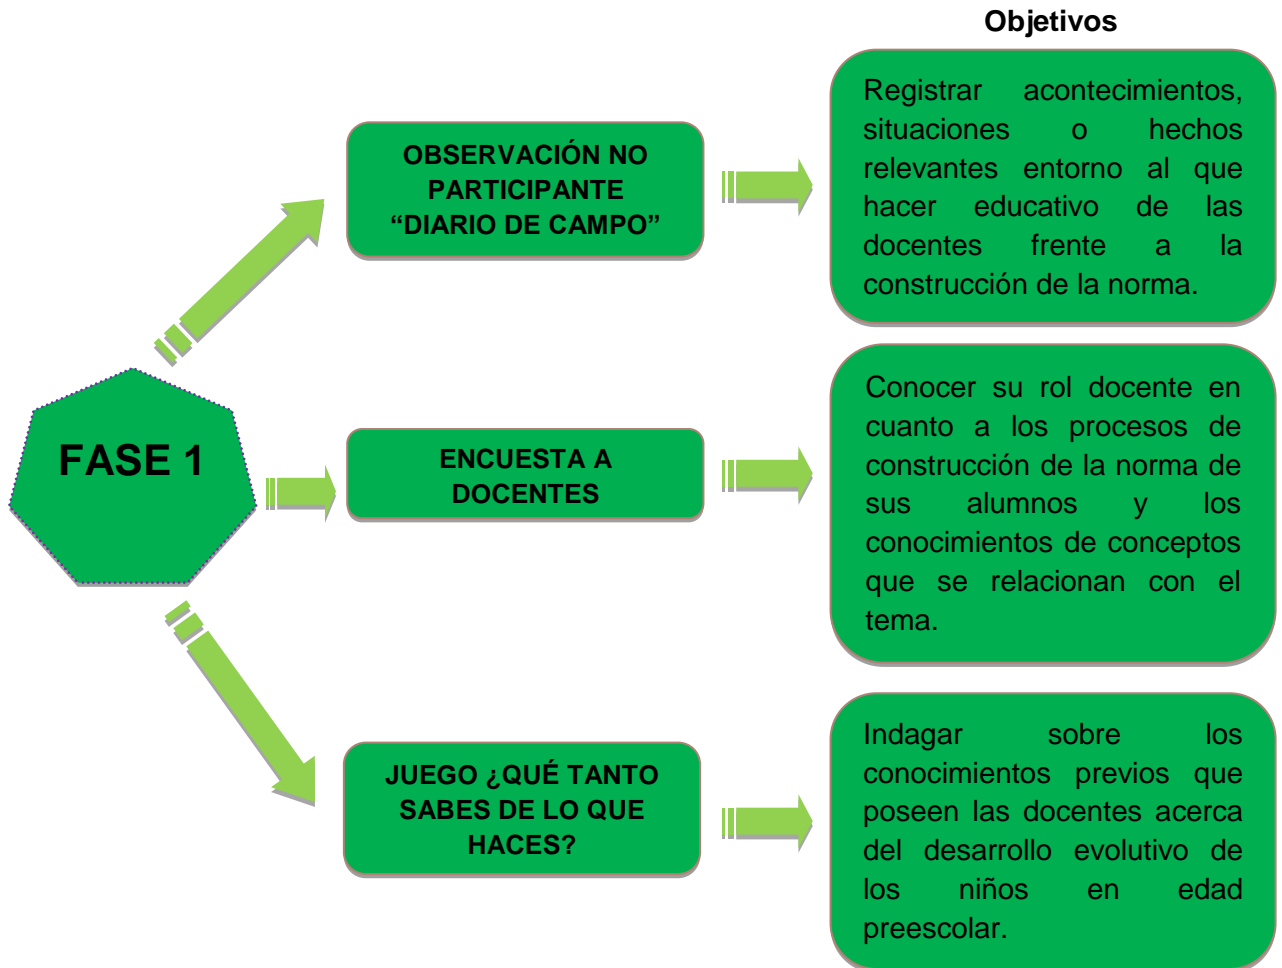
Objetivos

FASE 1

OBSERVACIÓN NO PARTICIPANTE "DIARIO DE CAMPO"

Registrar acontecimientos, situaciones o hechos relevantes entorno al que hacer educativo de las docentes frente a la construcción de la norma.

ENCUESTA A DOCENTES

Conocer su rol docente en cuanto a los procesos de construcción de la norma de sus alumnos y los conocimientos de conceptos que se relacionan con el tema.

JUEGO ¿QUÉ TANTO SABES DE LO QUE HACES?

Indagar sobre los conocimientos previos que poseen las docentes acerca del desarrollo evolutivo de los niños en edad preescolar.